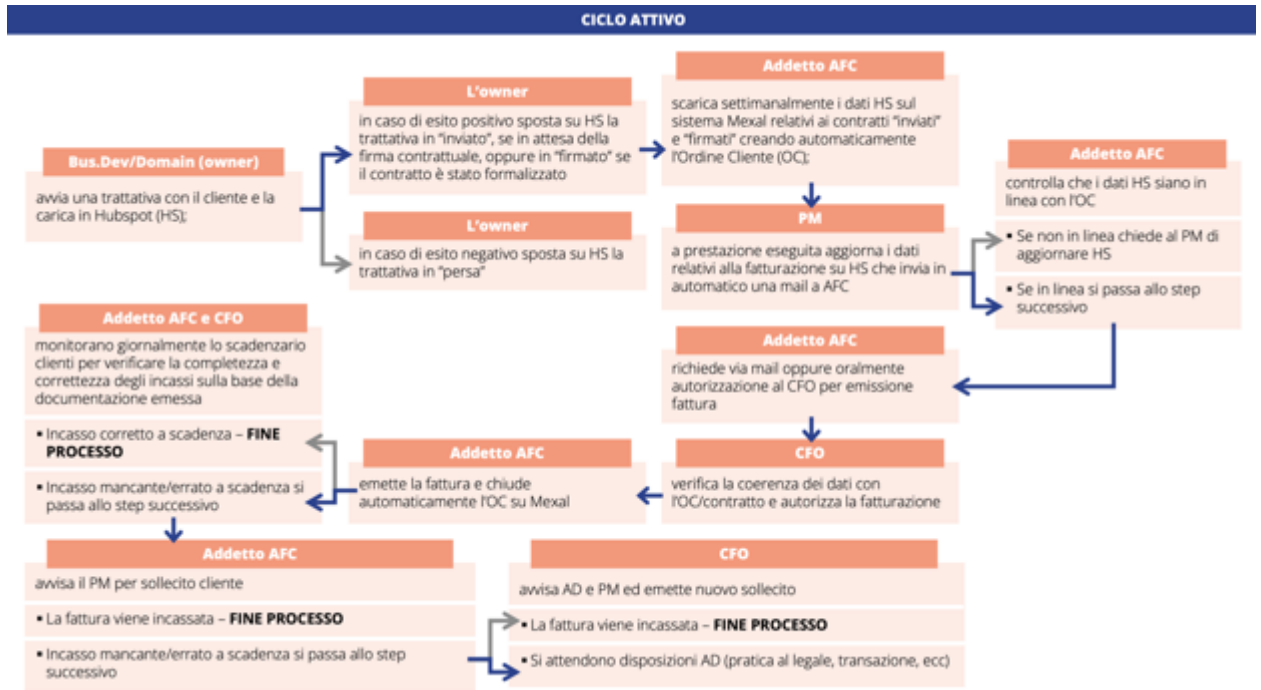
CICLO ATTIVO

Bus.Dev/Domain (owner)

avvia una trattativa con il cliente e la carica in Hubspot (HS);

L'owner

in caso di esito positivo sposta su HS la trattativa in "inviato", se in attesa della firma contrattuale, oppure in "firmato" se il contratto è stato formalizzato

L'owner

in caso di esito negativo sposta su HS la trattativa in "persa"

Addetto AFC

scarica settimanalmente i dati HS sul sistema Mexal relativi ai contratti "inviati" e "firmati" creando automaticamente l'Ordine Cliente (OC);

PM

a prestazione eseguita aggiorna i dati relativi alla fatturazione su HS che invia in automatico una mail a AFC

Addetto AFC

controlla che i dati HS siano in linea con l'OC

▪ Se non in linea chiede al PM di aggiornare HS

▪ Se in linea si passa allo step successivo

Addetto AFC

richiede via mail oppure oralmente autorizzazione al CFO per emissione fattura

CFO

verifica la coerenza dei dati con l'OC/contratto e autorizza la fatturazione

Addetto AFC

emette la fattura e chiude automaticamente l'OC su Mexal

Addetto AFC e CFO

monitorano giornalmente lo scadenzario clienti per verificare la completezza e correttezza degli incassi sulla base della documentazione emessa

▪ Incasso corretto a scadenza – **FINE PROCESSO**

▪ Incasso mancante/errato a scadenza si passa allo step successivo

Addetto AFC

avvisa il PM per sollecito cliente

▪ La fattura viene incassata – **FINE PROCESSO**

▪ Incasso mancante/errato a scadenza si passa allo step successivo

CFO

avvisa AD e PM ed emette nuovo sollecito

▪ La fattura viene incassata – **FINE PROCESSO**

▪ Si attendono disposizioni AD (pratica al legale, transazione, ecc)